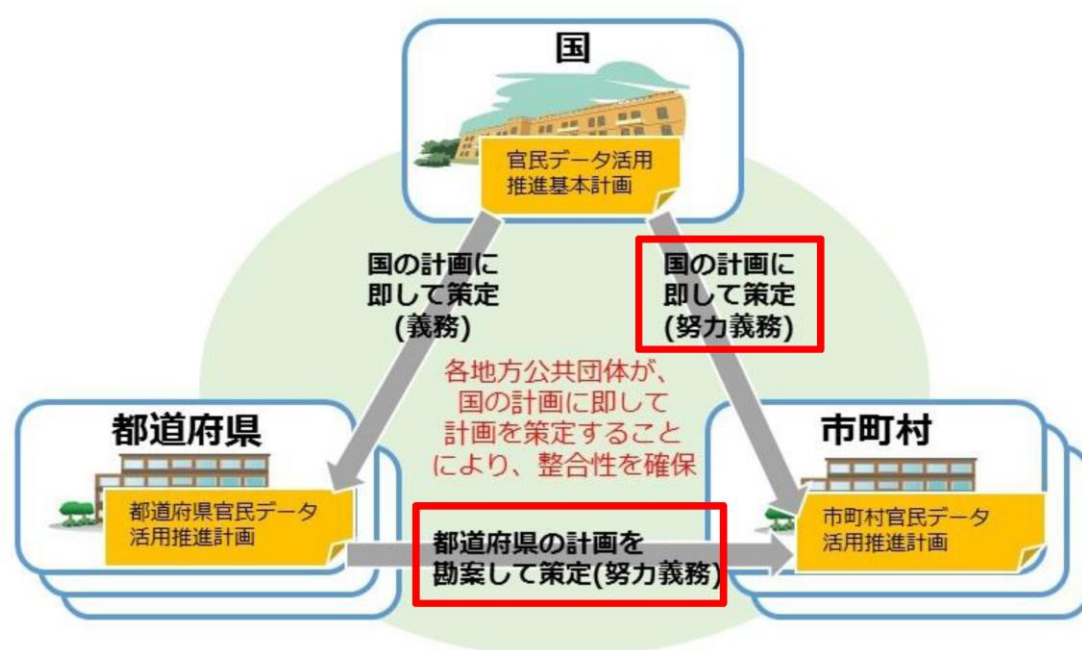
国

官民データ活用推進基本計画

国の計画に即して策定(義務)

国の計画に即して策定(努力義務)

各地方公共団体が、国の計画に即して計画を策定することにより、整合性を確保

都道府県

都道府県官民データ活用推進計画

市町村

市町村官民データ活用推進計画

都道府県の計画を勘案して策定(努力義務)